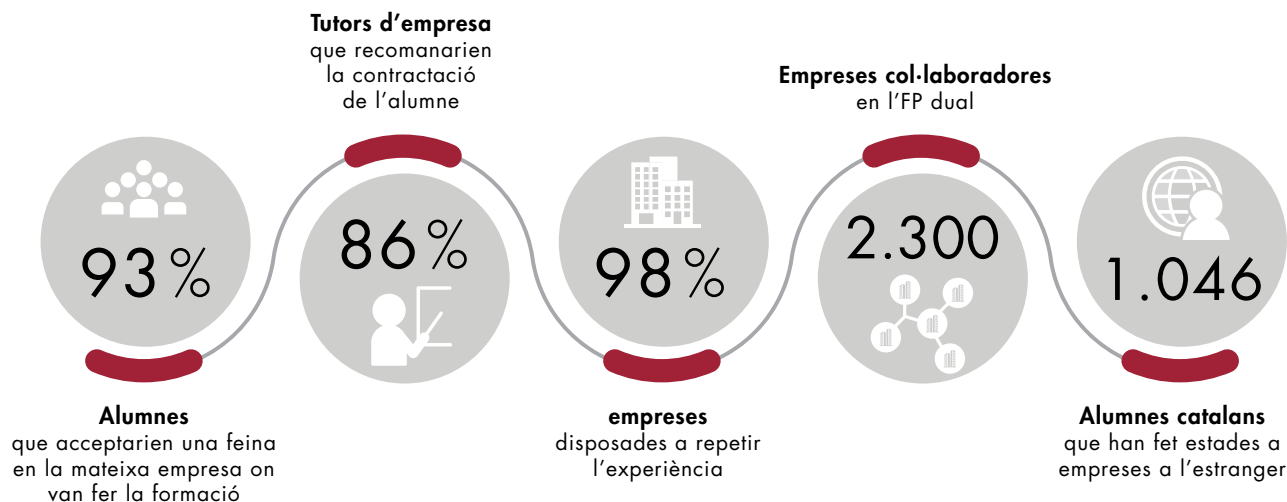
Tutors d'empresa
que recomanarien la contractació de l'alumne

Empreses col·laboradores
en l'FP dual

93%

86%

98%

2.300

1.046

Alumnes
que acceptarien una feina en la mateixa empresa on van fer la formació

empreses
disposades a repetir l'experiència

Alumnes catalans
que han fet estades a empreses a l'estranger